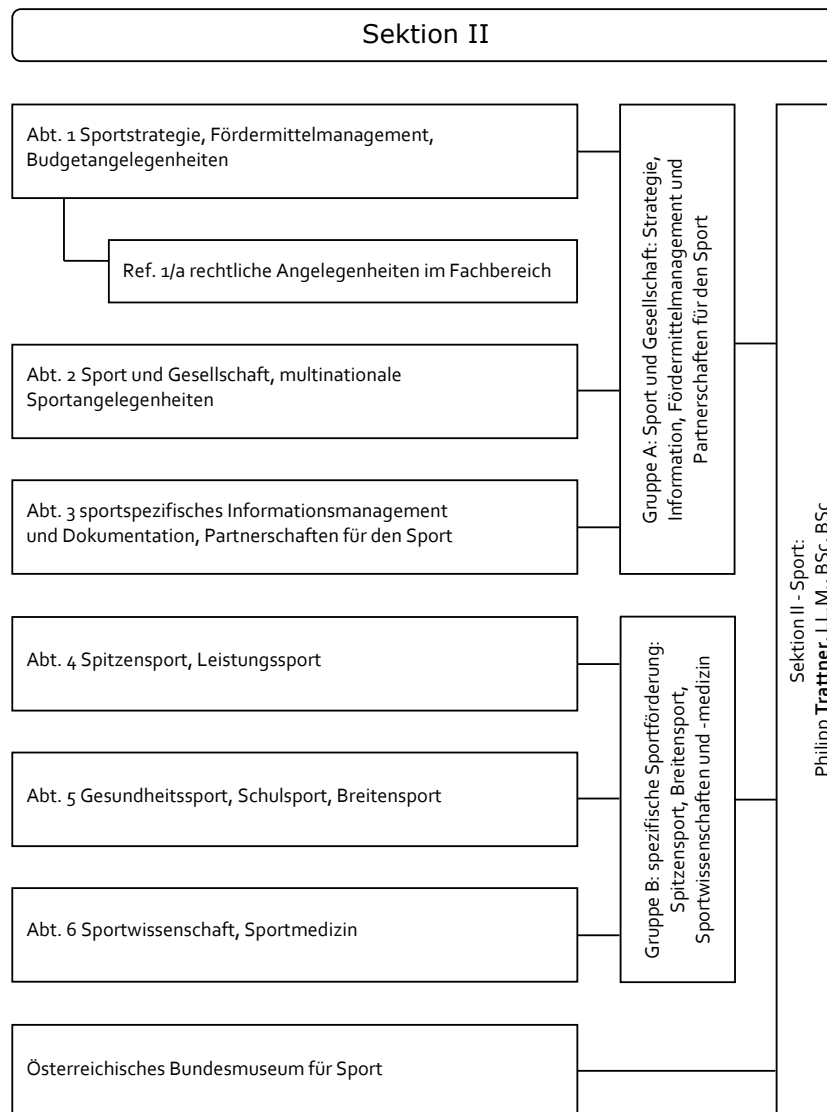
Sektion II

Abt. 1 Sportstrategie, Fördermittelmanagement, Budgetangelegenheiten

Ref. 1/a rechtliche Angelegenheiten im Fachbereich

Abt. 2 Sport und Gesellschaft, multinationale Sportangelegenheiten

Abt. 3 sportspezifisches Informationsmanagement und Dokumentation, Partnerschaften für den Sport

Gruppe A: Sport und Gesellschaft: Strategie, Information, Fördermittelmanagement und Partnerschaften für den Sport

Abt. 4 Spitzensport, Leistungssport

Abt. 5 Gesundheitssport, Schulsport, Breitensport

Abt. 6 Sportwissenschaft, Sportmedizin

Gruppe B: spezifische Sportförderung: Spitzensport, Breitensport, Sportwissenschaften und -medizin

Österreichisches Bundesmuseum für Sport

Sektion II - Sport:
Philipp **Trattner**, LL.M., BSc, BSc